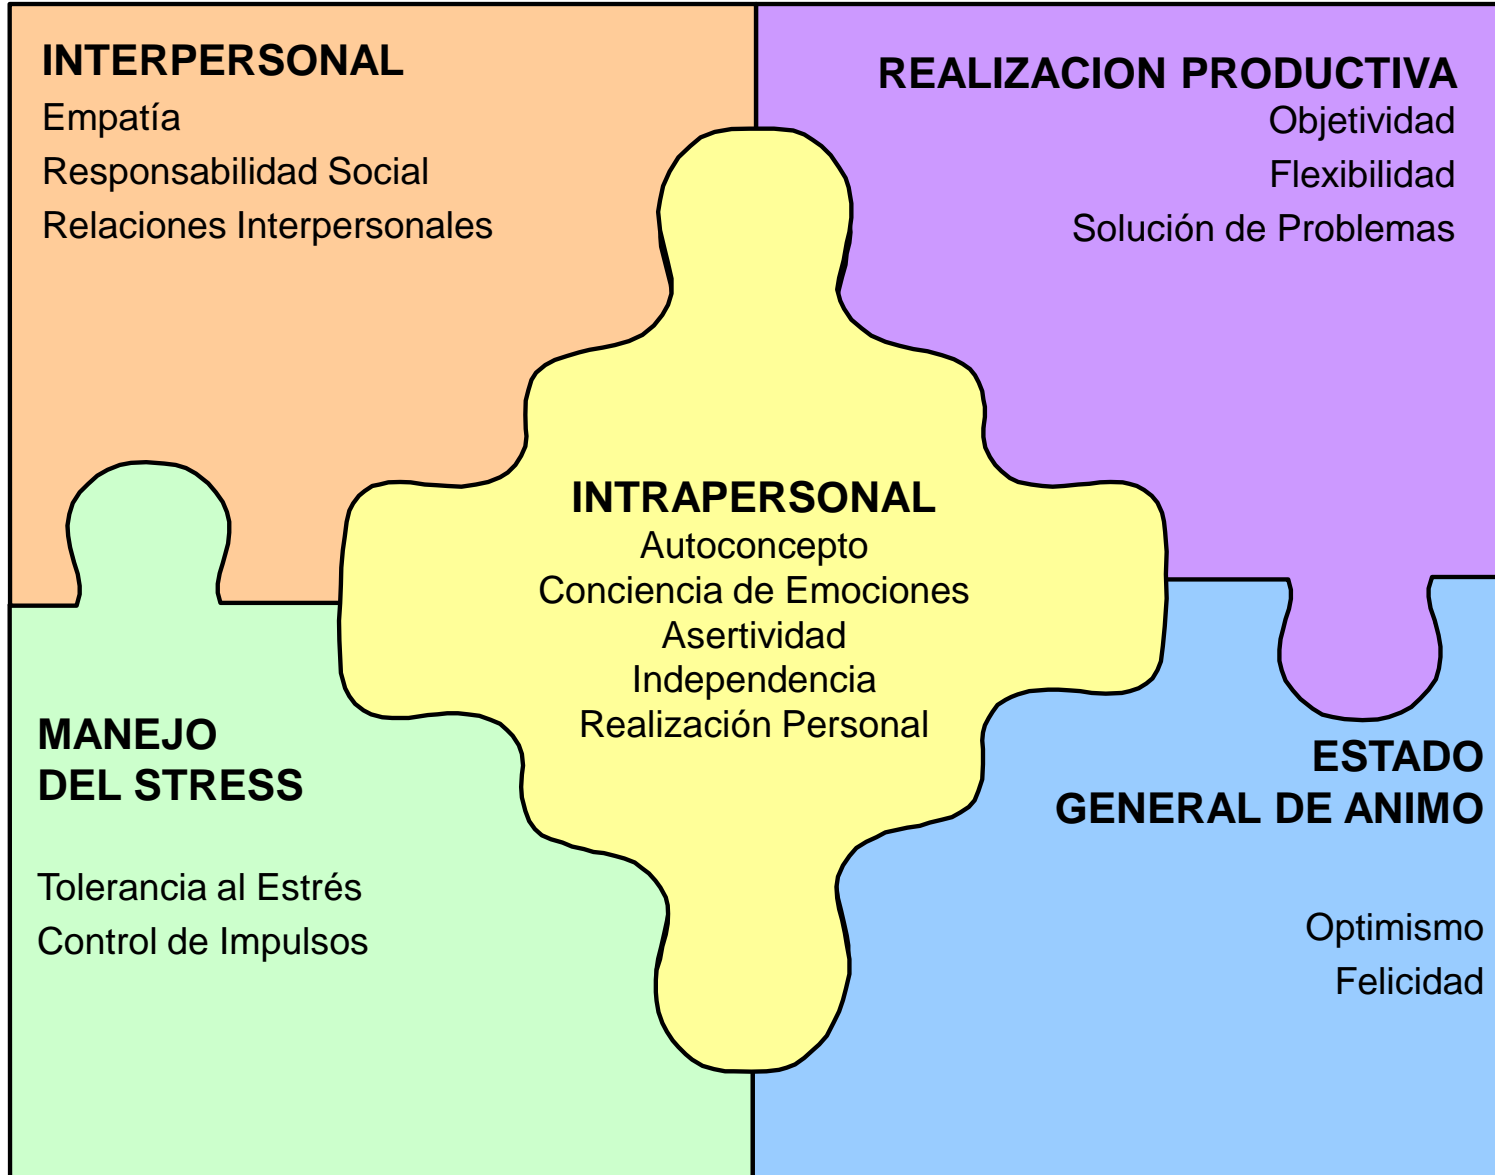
INTERPERSONAL
Empatía
Responsabilidad Social
Relaciones Interpersonales

REALIZACION PRODUCTIVA
Objetividad
Flexibilidad
Solución de Problemas

INTRAPERSONAL
Autoconcepto
Conciencia de Emociones
Asertividad
Independencia
Realización Personal

MANEJO DEL STRESS

Tolerancia al Estrés
Control de Impulsos

ESTADO GENERAL DE ANIMO

Optimismo
Felicidad